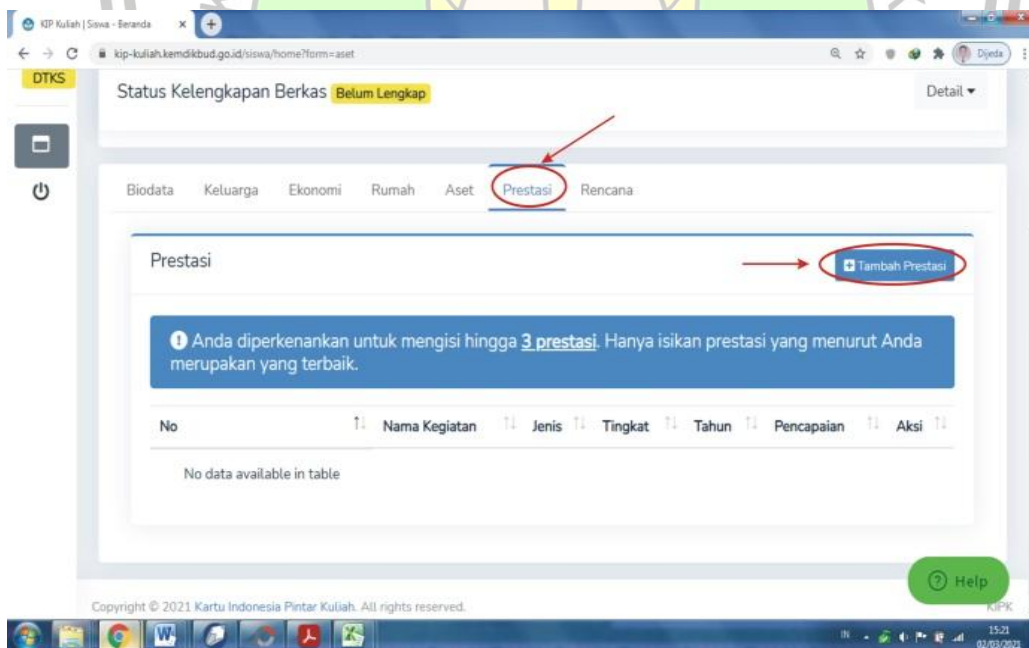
KIP Kuliah | Siswa - Beranda

kip-kuliah.kemdikbud.go.id/siswa/home?form=aset

Djeda

DTKS

Status Kelengkapan Berkas Belum Lengkap

Detail ▾

Biodata Keluarga Ekonomi Rumah Aset Prestasi Rencana

Prestasi

Tambah Prestasi

Anda diperkenankan untuk mengisi hingga 3 prestasi. Hanya isikan prestasi yang menurut Anda merupakan yang terbaik.

| No | Nama Kegiatan | Jenis | Tingkat | Tahun | Pencapaian | Aksi |
|---|---|---|---|---|---|---|
| No data available in table | | | | | | |

Help

Copyright © 2021 Kartu Indonesia Pintar Kuliah. All rights reserved.

KIPK

IN

15:21
02/03/2021